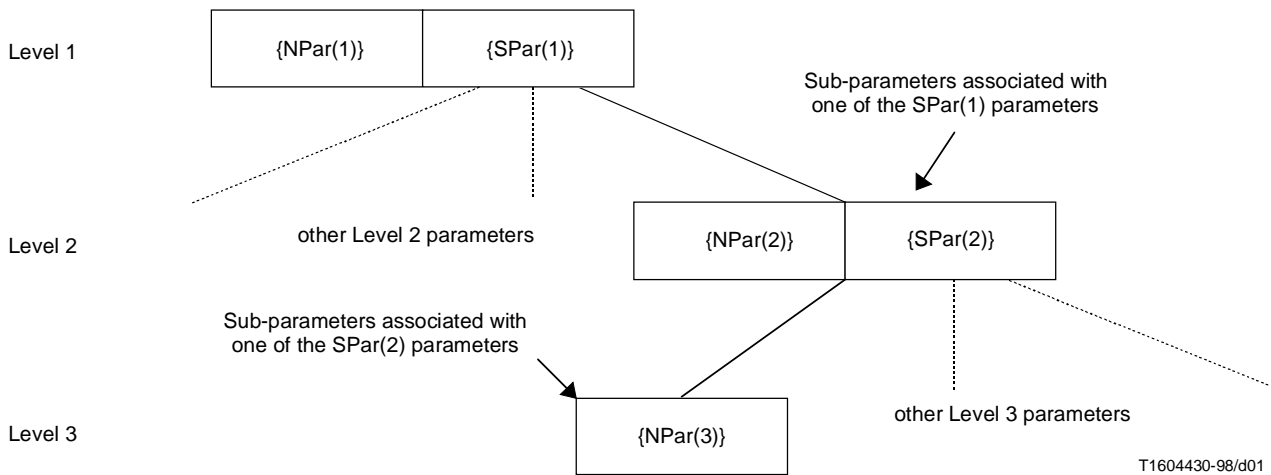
Level 1

{NPar(1)}

{SPar(1)}

Sub-parameters associated with one of the SPar(1) parameters

Level 2

other Level 2 parameters

{NPar(2)}

{SPar(2)}

Sub-parameters associated with one of the SPar(2) parameters

other Level 3 parameters

Level 3

{NPar(3)}

T1604430-98/d01